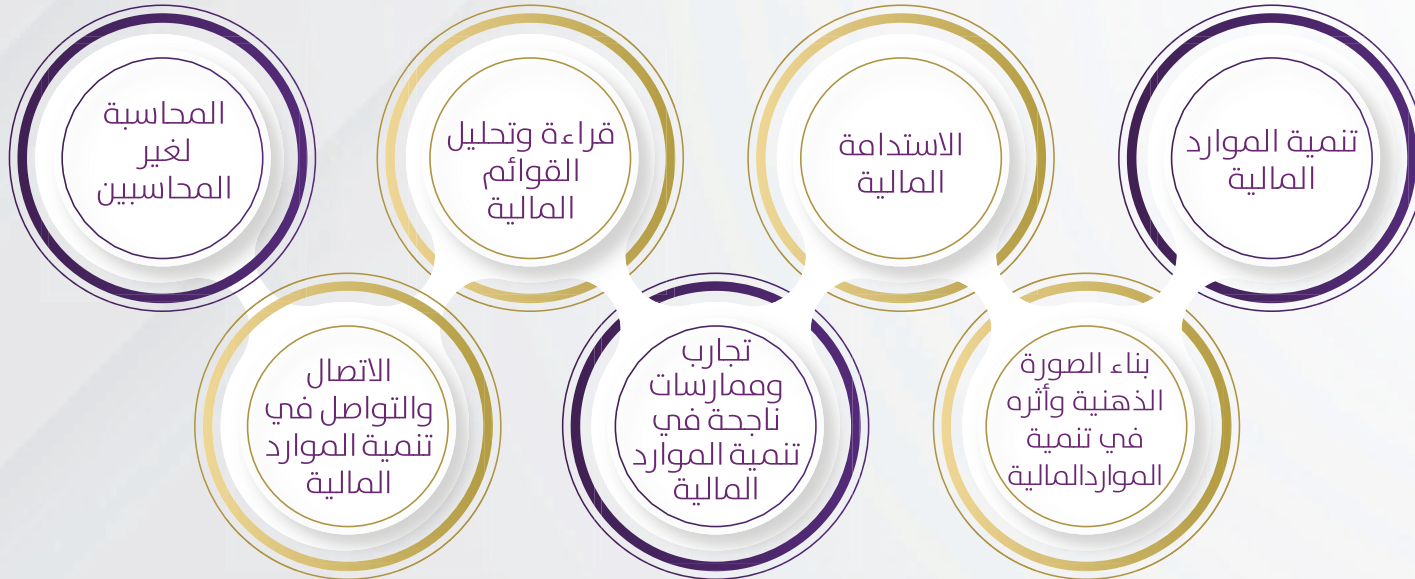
تنمية الموارد المالية

الاستدامة المالية

قراءة وتحليل القوائم المالية

المحاسبة لغير المحاسبين

بناء الصورة الذهنية وأثره في تنمية المواردالمالية

تجارب وممارسات ناجحة في تنمية الموارد المالية

الاتصال والتواصل في تنمية الموارد المالية